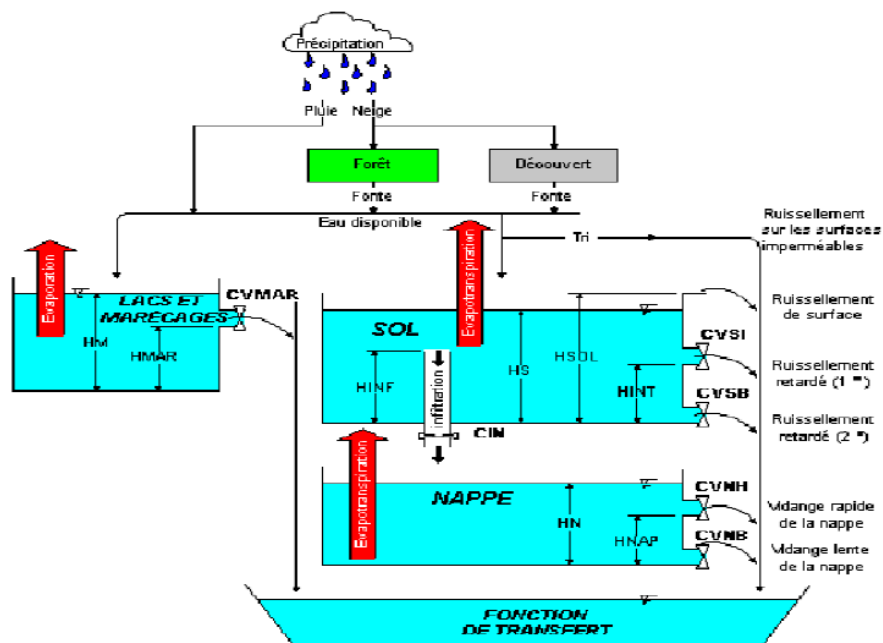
Précipitation

Pluie Neige

Forêt

Découvert

Fonte

Fonte

Eau disponible

Tri

Ruissellement sur les surfaces imperméables

Evaporation

LACS ET MARECAGES

CVMAR

HM

HMAR

Evapotranspiration

SOL

HINF

infiltration

HS

HSOL

HINT

CVSI

CVSB

CIN

Ruissellement de surface

Ruissellement retardé (1 er)

Ruissellement retardé (2 e)

Evapotranspiration

NAPPE

HN

HNAP

CVNH

CVNB

Vidange rapide de la nappe

Vidange lente de la nappe

FONCTION DE TRANSFERT